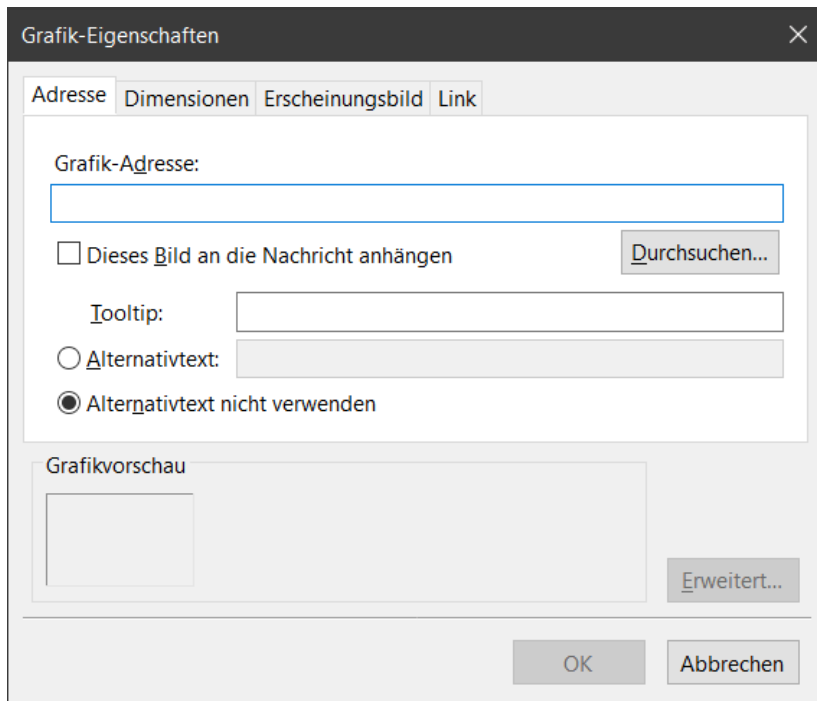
Grafik-Eigenschaften

Adresse
Dimensionen
Erscheinungsbild
Link

Grafik-Adresse:

Dieses Bild an die Nachricht anhängen

Durchsuchen...

Tooltip:

Alternativtext:

Alternativtext nicht verwenden

Grafikvorschau

Erweitert...

OK

Abbrechen